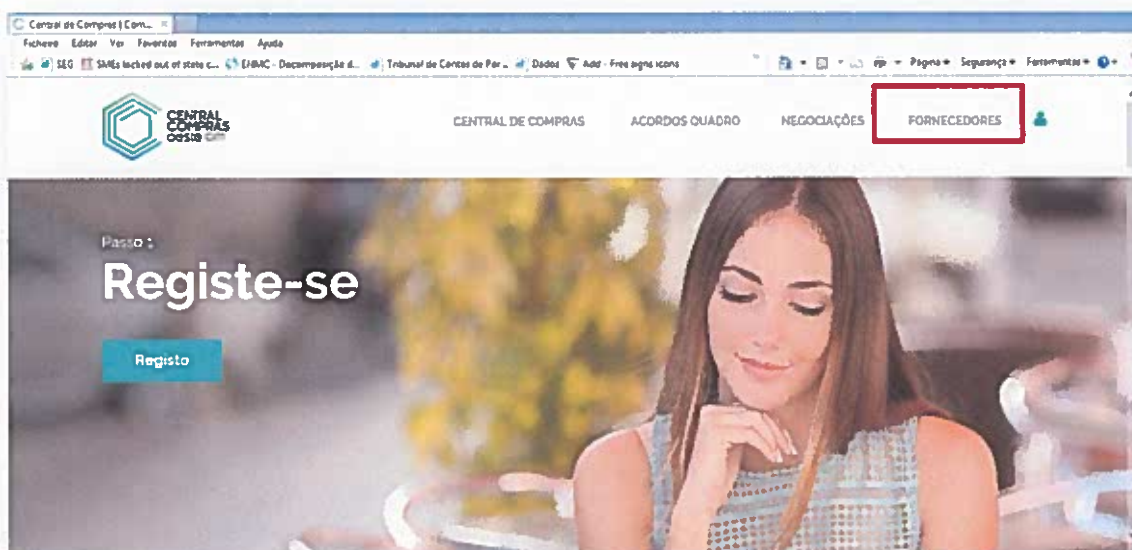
Central de Compras | Com... ×

Ficheiro Editar Ver Favoritos Ferramentas Ajuda

SEG SMEs locked out of state c... EHMC - Decomposição d... Tribunal de Contas de Por... Dados Add - Free signs icons

Página ▾ Segurança ▾ Ferramentas ▾

CENTRAL COMPRAS oeste cim

CENTRAL DE COMPRAS ACORDOS QUADRO NEGOCIAÇÕES FORNECEDORES

Passo :

Registe-se

Registo